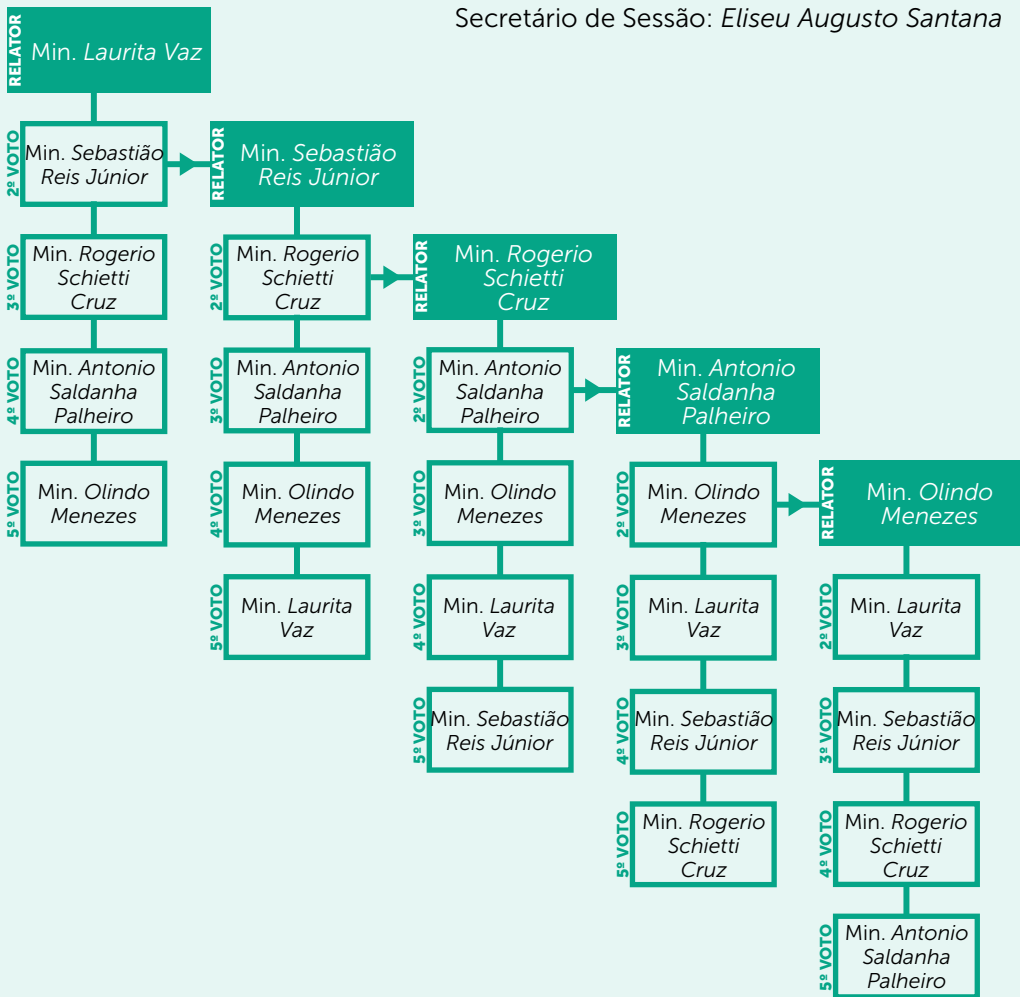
Secretário de Sessão: Eliseu Augusto Santana

RELATOR Min. Laurita Vaz

2º VOTO Min. Sebastião Reis Júnior

3º VOTO Min. Rogerio Schietti Cruz

4º VOTO Min. Antonio Saldanha Palheiro

5º VOTO Min. Olindo Menezes

RELATOR Min. Sebastião Reis Júnior

2º VOTO Min. Rogerio Schietti Cruz

3º VOTO Min. Antonio Saldanha Palheiro

4º VOTO Min. Olindo Menezes

5º VOTO Min. Laurita Vaz

RELATOR Min. Rogerio Schietti Cruz

2º VOTO Min. Antonio Saldanha Palheiro

3º VOTO Min. Olindo Menezes

4º VOTO Min. Laurita Vaz

5º VOTO Min. Sebastião Reis Júnior

RELATOR Min. Antonio Saldanha Palheiro

2º VOTO Min. Olindo Menezes

3º VOTO Min. Laurita Vaz

4º VOTO Min. Sebastião Reis Júnior

5º VOTO Min. Rogerio Schietti Cruz

RELATOR Min. Olindo Menezes

2º VOTO Min. Laurita Vaz

3º VOTO Min. Sebastião Reis Júnior

4º VOTO Min. Rogerio Schietti Cruz

5º VOTO Min. Antonio Saldanha Palheiro